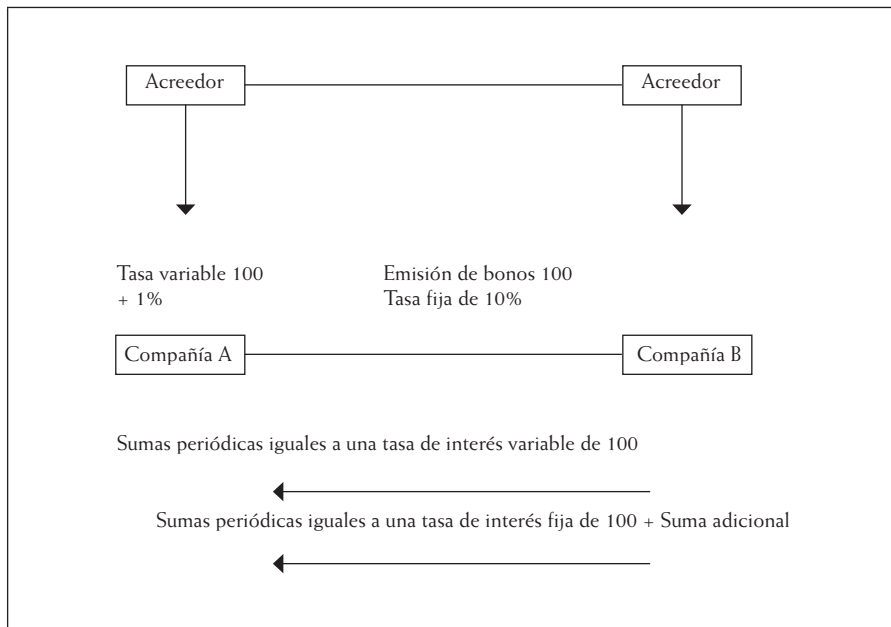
Acreedor

Acreedor

Tasa variable 100
+ 1%

Emisión de bonos 100
Tasa fija de 10%

Compañía A

Compañía B

Sumas periódicas iguales a una tasa de interés variable de 100

Sumas periódicas iguales a una tasa de interés fija de 100 + Suma adicional